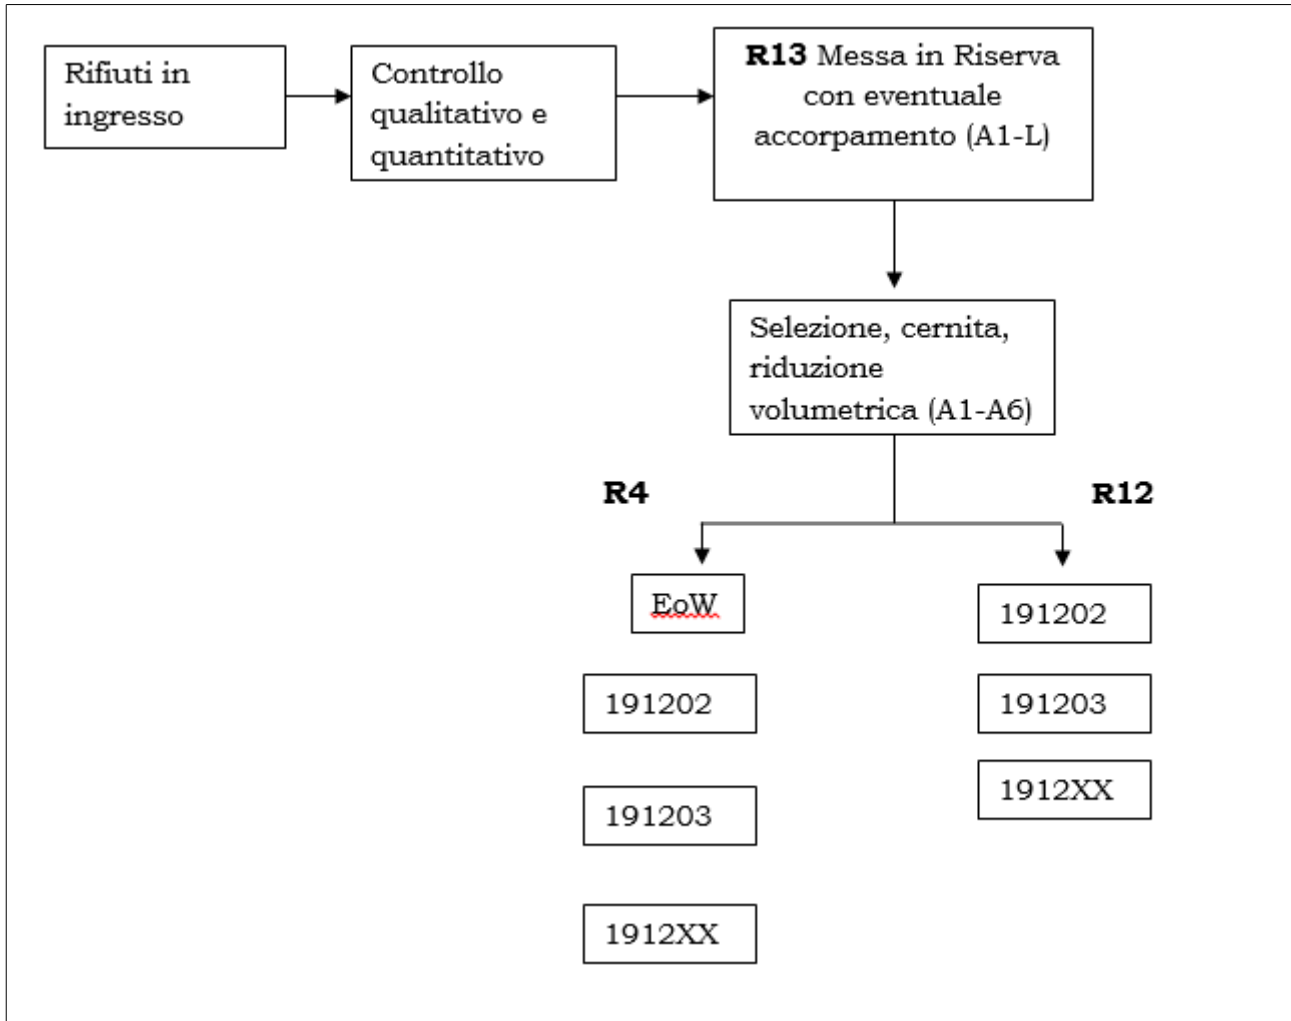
Rifiuti in ingresso

Controllo qualitativo e quantitativo

**R13** Messa in Riserva con eventuale accorpamento (A1-L)

Selezione, cernita, riduzione volumetrica (A1-A6)

**R4**

**R12**

EoW

191202

191203

1912XX

191202

191203

1912XX